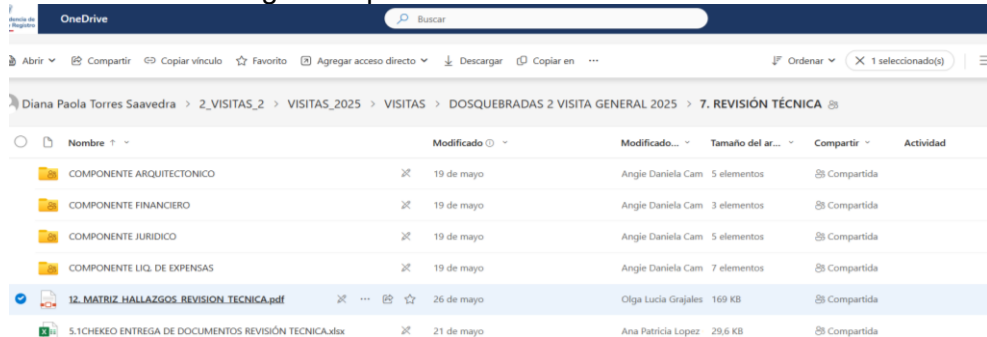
dencia de Registro OneDrive Buscar

Abrir Compartir Copiar vínculo Favorito Agregar acceso directo Descargar Copiar en ··· Ordenar 1 seleccionado(s)

Diana Paola Torres Saavedra > 2_VISITAS_2 > VISITAS_2025 > VISITAS > DOSQUEBRADAS 2 VISITA GENERAL 2025 > 7. REVISIÓN TÉCNICA

| Nombre ↑ | Modificado | Modificado... | Tamaño del ar... | Compartir | Actividad |
|---|---|---|---|---|---|
| COMPONENTE ARQUITECTONICO | 19 de mayo | Angie Daniela Cam | 5 elementos | Compartida | |
| COMPONENTE FINANCIERO | 19 de mayo | Angie Daniela Cam | 3 elementos | Compartida | |
| COMPONENTE JURIDICO | 19 de mayo | Angie Daniela Cam | 5 elementos | Compartida | |
| COMPONENTE LIQ. DE EXPENSAS | 19 de mayo | Angie Daniela Cam | 7 elementos | Compartida | |
| 12. MATRIZ HALLAZGOS REVISION TECNICA.pdf | 26 de mayo | Olga Lucia Grajales | 169 KB | Compartida | |
| 5.1CHEKEO ENTREGA DE DOCUMENTOS REVISIÓN TECNICA.xlsx | 21 de mayo | Ana Patricia Lopez | 29,6 KB | Compartida | |